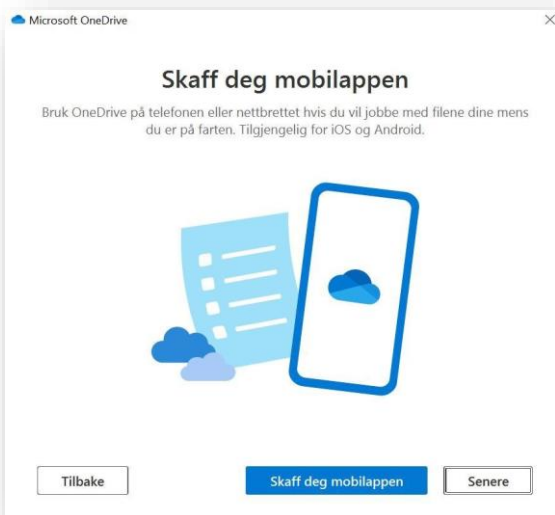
Microsoft OneDrive

×

Skaff deg mobilappen

Bruk OneDrive på telefonen eller nettbrettet hvis du vil jobbe med filene dine mens du er på farten. Tilgjengelig for iOS og Android.

Tilbake

Skaff deg mobilappen

Senere